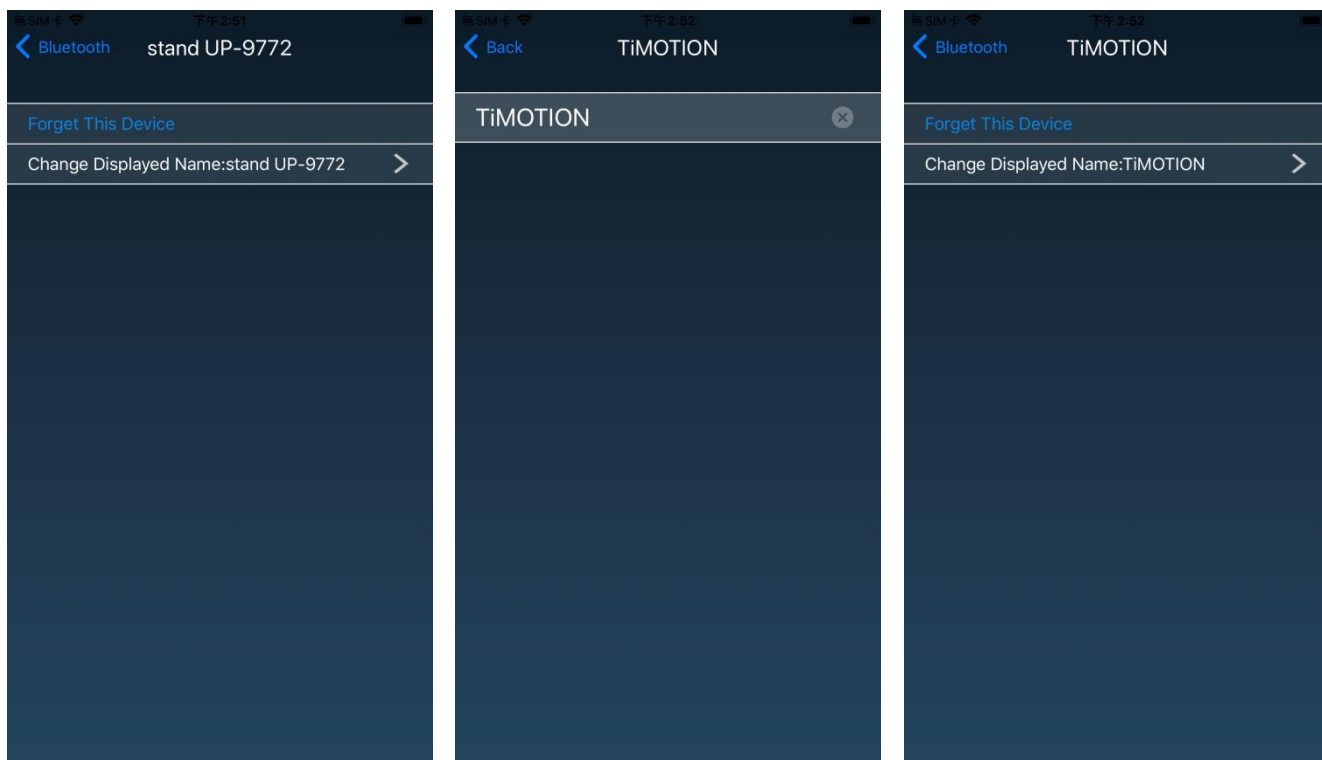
無SIM卡 下午2:51

Bluetooth stand UP-9772

Forget This Device

Change Displayed Name:stand UP-9772

無SIM卡 下午2:52

Back TiMOTION

TiMOTION

無SIM卡 下午2:52

Bluetooth TiMOTION

Forget This Device

Change Displayed Name:TiMOTION